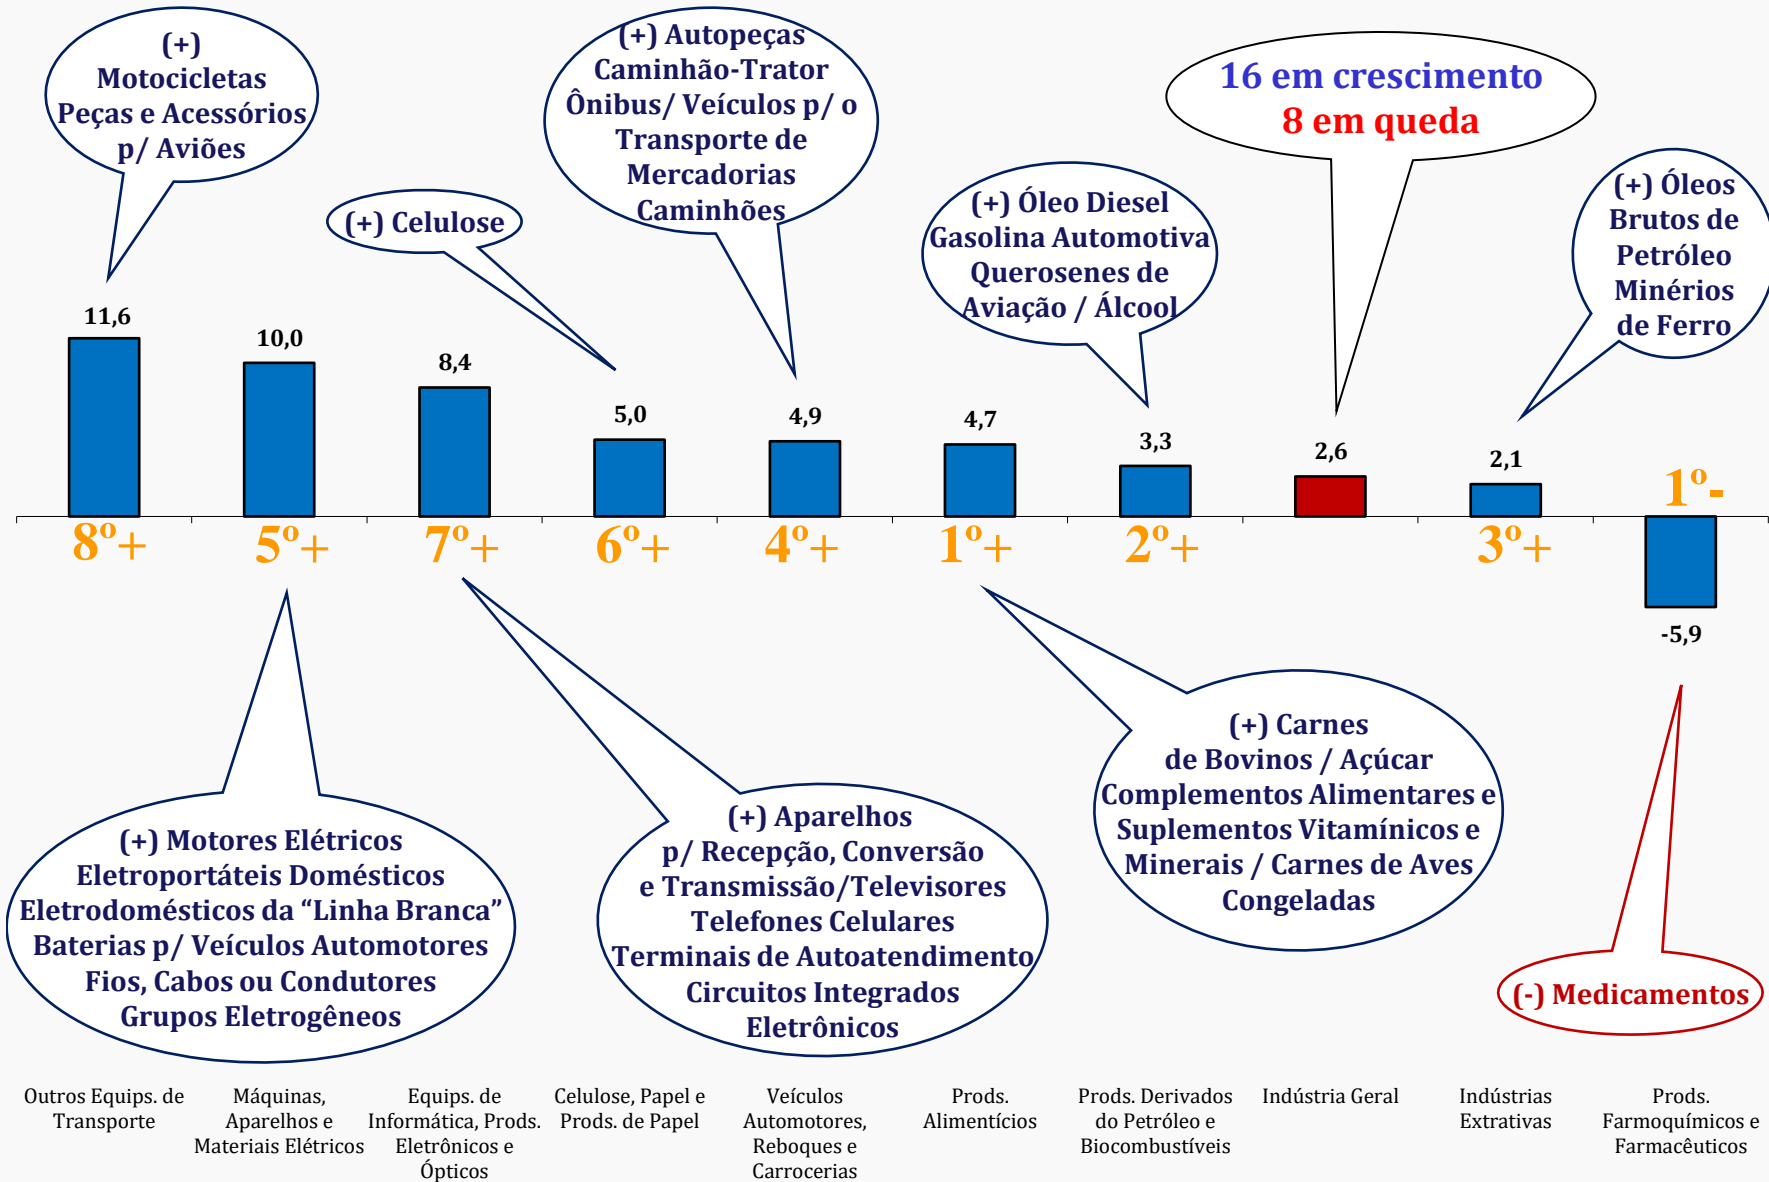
(+)
Motocicletas
Peças e Acessórios
p/ Aviões

(+) Celulose

(+) Autopeças
Caminhão-Trator
Ônibus/ Veículos p/ o
Transporte de
Mercadorias
Caminhões

(+) Óleo Diesel
Gasolina Automotiva
Querosenes de
Aviação / Álcool

16 em crescimento
8 em queda

(+) Óleos
Brutos de
Petróleo
Minérios
de Ferro

11,6

10,0

8,4

5,0

4,9

4,7

3,3

2,6

2,1

1º-

8º+

5º+

7º+

6º+

4º+

1º+

2º+

3º+

-5,9

(+) Motores Elétricos
Eletroportáteis Domésticos
Eletrodomésticos da “Linha Branca”
Baterias p/ Veículos Automotores
Fios, Cabos ou Condutores
Grupos Eletrogêneos

(+) Aparelhos
p/ Recepção, Conversão
e Transmissão/Televisores
Telefones Celulares
Terminais de Autoatendimento
Circuitos Integrados
Eletrônicos

(+) Carnes
de Bovinos / Açúcar
Complementos Alimentares e
Suplementos Vitamínicos e
Minerais / Carnes de Aves
Congeladas

(-) Medicamentos

Outros Equips. de Transporte

Máquinas, Aparelhos e Materiais Elétricos

Equips. de Informática, Prods. Eletrônicos e Ópticos

Celulose, Papel e Prods. de Papel

Veículos Automotores, Reboques e Carrocerias

Prods. Alimentícios

Prods. Derivados do Petróleo e Biocombustíveis

Indústria Geral

Indústrias Extrativas

Prods. Farmoquímicos e Farmacêuticos